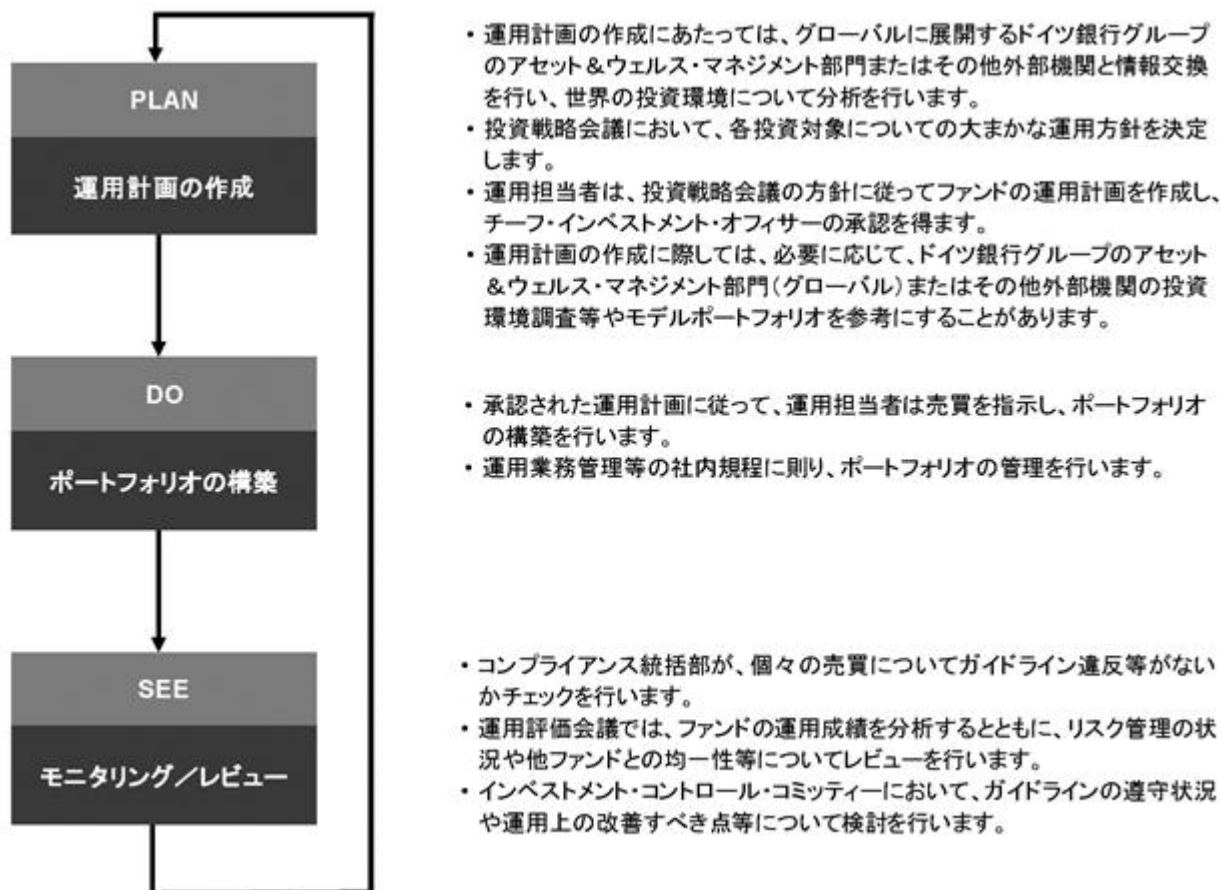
PLAN

運用計画の作成

・運用計画の作成にあたっては、グローバルに展開するドイツ銀行グループのアセット＆ウェルス・マネジメント部門またはその他外部機関と情報交換を行い、世界の投資環境について分析を行います。
・投資戦略会議において、各投資対象についての大まかな運用方針を決定します。
・運用担当者は、投資戦略会議の方針に従ってファンドの運用計画を作成し、チーフ・インベストメント・オフィサーの承認を得ます。
・運用計画の作成に際しては、必要に応じて、ドイツ銀行グループのアセット＆ウェルス・マネジメント部門（グローバル）またはその他外部機関の投資環境調査等やモデルポートフォリオを参考にすることがあります。

DO

ポートフォリオの構築

・承認された運用計画に従って、運用担当者は売買を指示し、ポートフォリオの構築を行います。
・運用業務管理等の社内規程に則り、ポートフォリオの管理を行います。

SEE

モニタリング／レビュー

・コンプライアンス統括部が、個々の売買についてガイドライン違反等がないかチェックを行います。
・運用評価会議では、ファンドの運用成績を分析するとともに、リスク管理の状況や他ファンドとの均一性等についてレビューを行います。
・インベストメント・コントロール・コミッティーにおいて、ガイドラインの遵守状況や運用上の改善すべき点等について検討を行います。